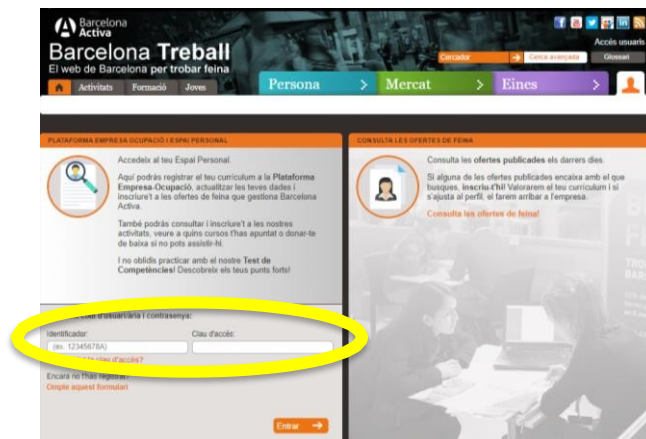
Barcelona Activa

Barcelona Treball
El web de Barcelona per trobar feina

Accés usuaris
Cercador
Cerca avançada
Glossari

Activitats
Formació
Joves

Persona
Mercat
Eines

PLATAFORMA EMPRESA OCUPACIÓ I ESPAI PERSONAL

Accedeix al teu Espai Personal.

Aquí podràs registrar el teu currículum a la Plataforma Empresa-Ocupació, actualitzar les teves dades i inscriure't a les ofertes de feina que gestiona Barcelona Activa.

També podràs consultar l'inscriure't a les nostres activitats, veure a quins cursos t'has apuntat o donar-te de baixa si no pots assistir-hi.

I no oblidis practicar amb el nostre Test de Competències! Descobreix els teus punts forts!

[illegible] codi d'usuari/ària i contrasenya:

Identificador:
(ex. 12345678A)
Clau d'accés:

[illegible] la clau d'accés?

Encara no t'has registrat?
Omple aquest formulari

Entrar

CONSULTA LES OFERTES DE FEINA

Consulta les ofertes publicades els darrers dies.

Si alguna de les ofertes publicades encaixa amb el que busques, inscriu-t'hi! Valorarem el teu currículum i si s'ajusta al perfil, el farem arribar a l'empresa.

Consulta les ofertes de feina!